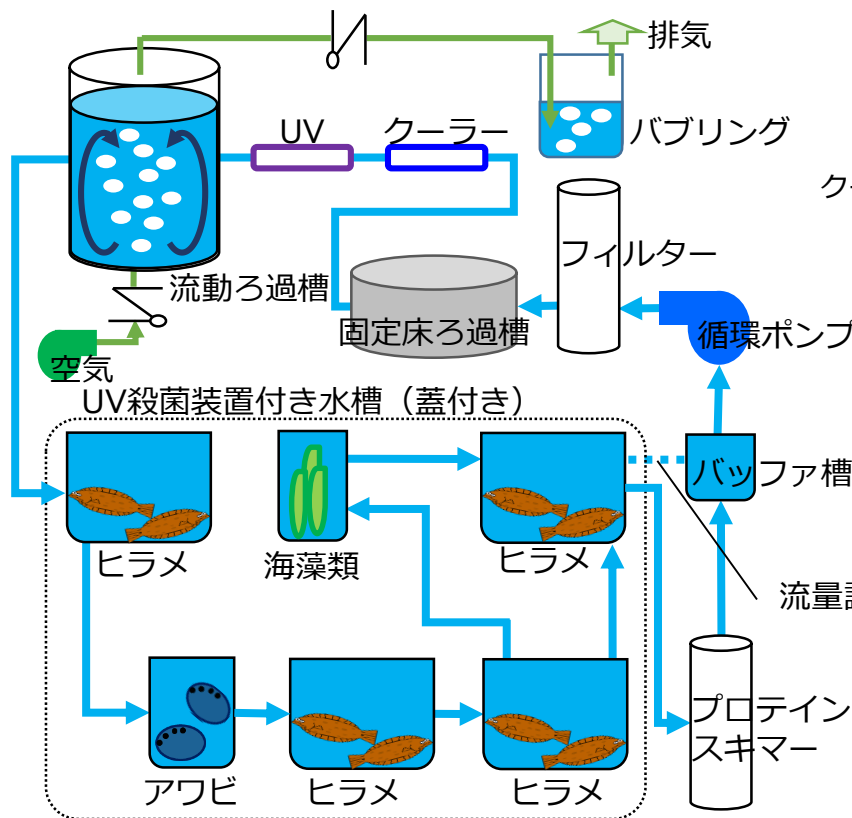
排気

UV

クーラー

バブリング

ク

フィルター

流動ろ過槽

固定床ろ過槽

循環ポンプ

空気

UV殺菌装置付き水槽（蓋付き）

バッファ槽

ヒラメ

海藻類

ヒラメ

流量計

アワビ

ヒラメ

ヒラメ

プロテイン
スキマー